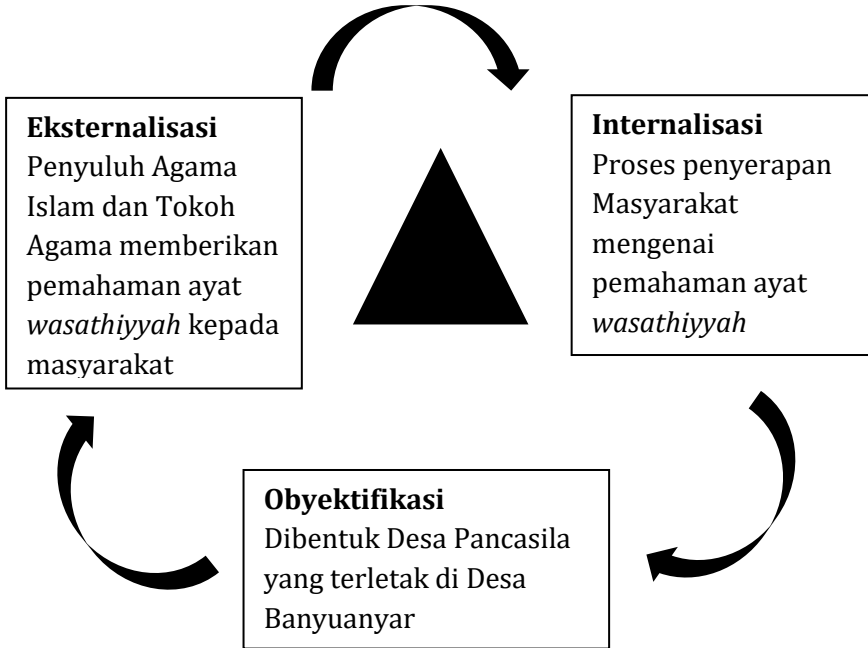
**Eksternalisasi**
Penyuluh Agama Islam dan Tokoh Agama memberikan pemahaman ayat *wasathiyyah* kepada masyarakat

**Internalisasi**
Proses penyerapan Masyarakat mengenai pemahaman ayat *wasathiyyah*

**Obyektifikasi**
Dibentuk Desa Pancasila yang terletak di Desa Banyuanyar